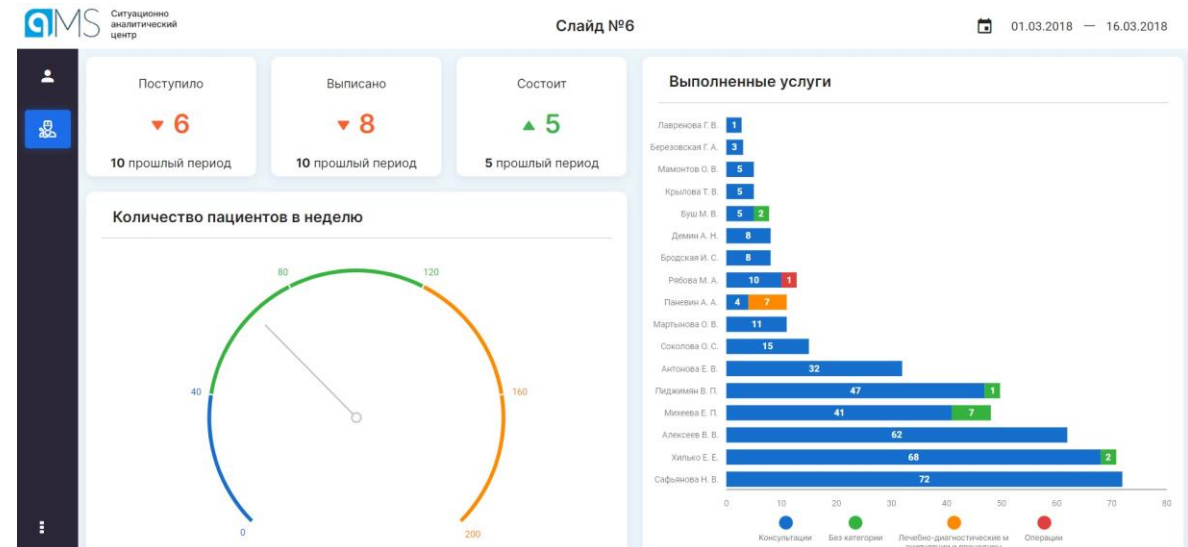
AMS Ситуационно аналитический центр

Слайд №6

01.03.2018 — 16.03.2018

Поступило
6
10 прошлый период

Выписано
8
10 прошлый период

Состоит
5
5 прошлый период

Количество пациентов в неделю

0
40
80
120
160
200

Выполненные услуги

Лавренова Г. В. 1
Березовская Г. А. 3
Мамонтов О. В. 5
Крылова Т. В. 5
Буш М. В. 5 2
Демин А. Н. 8
Бродская И. С. 8
Рябова М. А. 10 1
Паневин А. А. 4 7
Мартынова О. В. 11
Соколова О. С. 15
Антонова Е. В. 32
Пиджимян В. П. 47 1
Михеева Е. П. 41 7
Алексеев В. В. 62
Хилько Е. Е. 68 2
Сафьянова Н. В. 72

0 10 20 30 40 50 60 70 80

Консультации
Без категории
Лечебно-диагностические м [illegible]
Операции